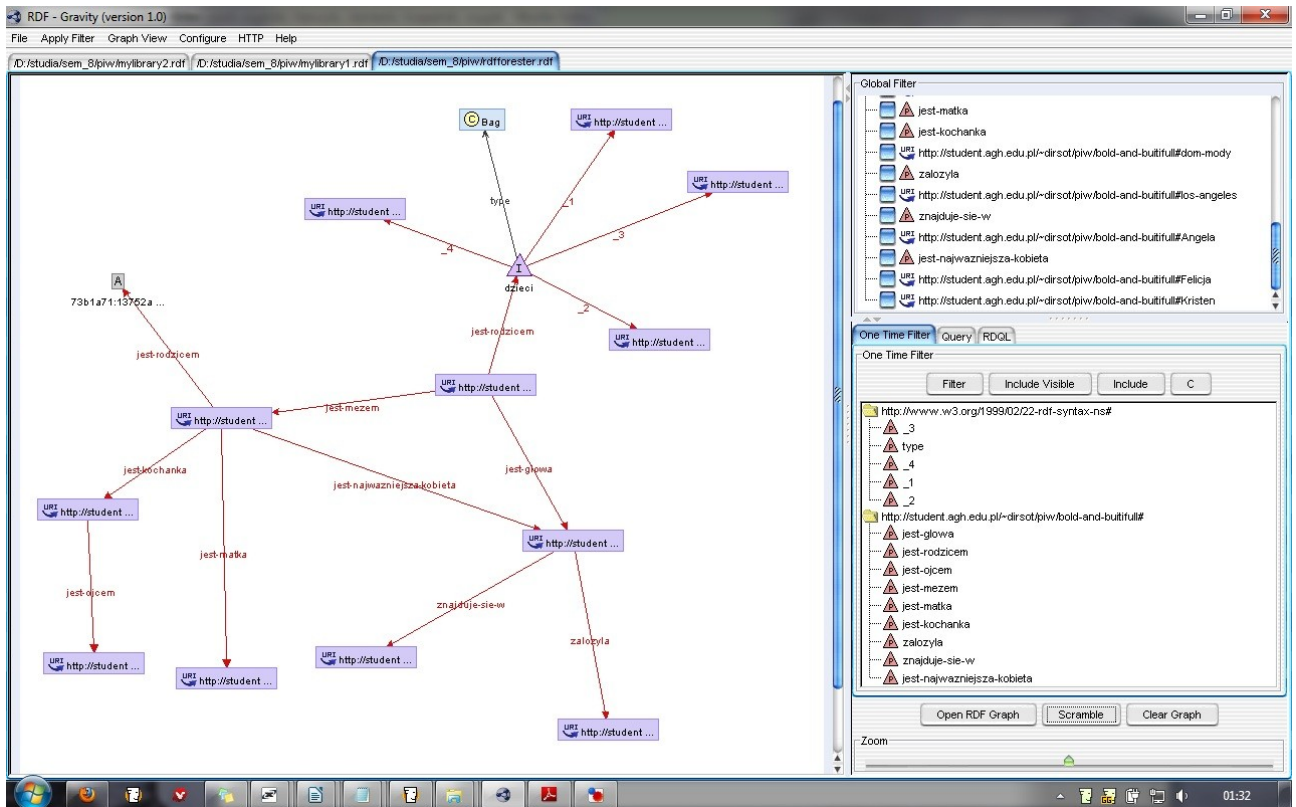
RDF - Gravity (version 1.0)

File Apply Filter Graph View Configure HTTP Help

/D:/studia/sem_8/piw/mylibrary2.rdf /D:/studia/sem_8/piw/mylibrary1.rdf /D:/studia/sem_8/piw/rdfforester.rdf

Bag
http://student ...
http://student ...
http://student ...
type
_1
_3
_4
A
73b1a71:13752a ...
dzieci
_2
http://student ...
jest-rodzicem
jest-rodzicem
http://student ...
jest-mezem
http://student ...
jest-kochanka
jest-glowa
jest-najwazniejsza-kobieta
http://student ...
http://student ...
jest-matka
jest-ojcem
znajduje-sie-w
zalozyla
http://student ...
http://student ...
http://student ...
http://student ...

Global Filter
jest-matka
jest-kochanka
http://student.agh.edu.pl/~dirsot/piw/bold-and-buitifull#dom-mody
zalozyla
http://student.agh.edu.pl/~dirsot/piw/bold-and-buitifull#los-angeles
znajduje-sie-w
http://student.agh.edu.pl/~dirsot/piw/bold-and-buitifull#Angela
jest-najwazniejsza-kobieta
http://student.agh.edu.pl/~dirsot/piw/bold-and-buitifull#Felicja
http://student.agh.edu.pl/~dirsot/piw/bold-and-buitifull#Kristen

One Time Filter Query RDQL
One Time Filter
Filter Include Visible Include C
http://www.w3.org/1999/02/22-rdf-syntax-ns#
_3
type
_4
_1
_2
http://student.agh.edu.pl/~dirsot/piw/bold-and-buitifull#
jest-glowa
jest-rodzicem
jest-ojcem
jest-mezem
jest-matka
jest-kochanka
zalozyla
znajduje-sie-w
jest-najwazniejsza-kobieta

Open RDF Graph Scramble Clear Graph
Zoom

01:32